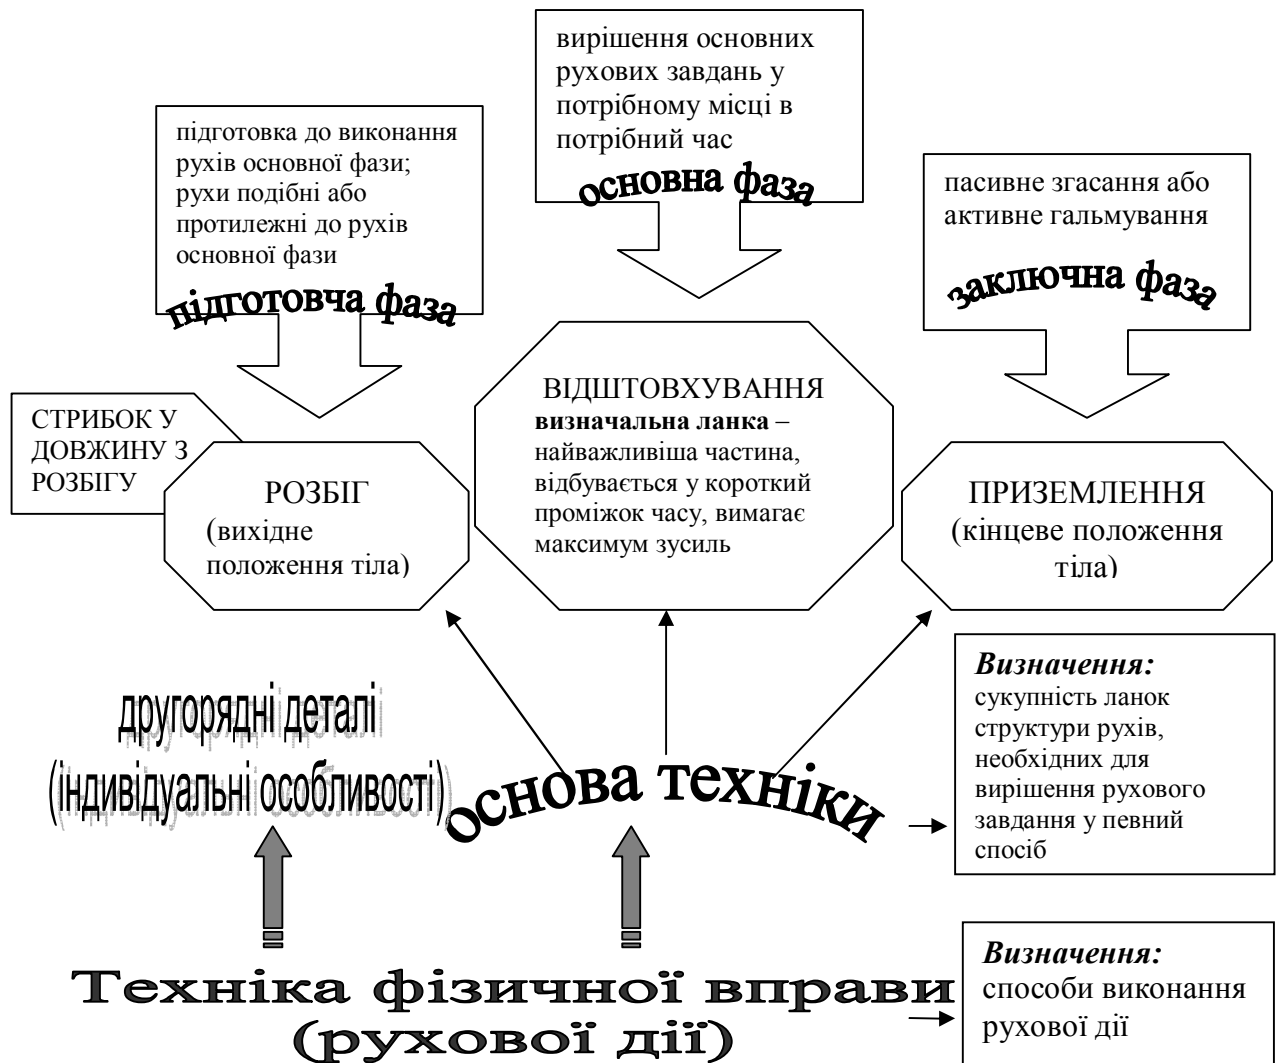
вирішення основних рухових завдань у потрібному місці в потрібний час

основна фаза

підготовка до виконання рухів основної фази; рухи подібні або протилежні до рухів основної фази

підготовча фаза

пасивне згасання або активне гальмування

заключна фаза

СТРИБОК У ДОВЖИНУ З РОЗБІГУ

РОЗБІГ (вихідне положення тіла)

ВІДШТОВХУВАННЯ **визначальна ланка** – найважливіша частина, відбувається у короткий проміжок часу, вимагає максимум зусиль

ПРИЗЕМЛЕННЯ (кінцеве положення тіла)

*Визначення:* сукупність ланок структури рухів, необхідних для вирішення рухового завдання у певний спосіб

другорядні деталі (індивідуальні особливості)

основа техніки

*Визначення:* способи виконання рухової дії

Техніка фізичної вправи (рухової дії)